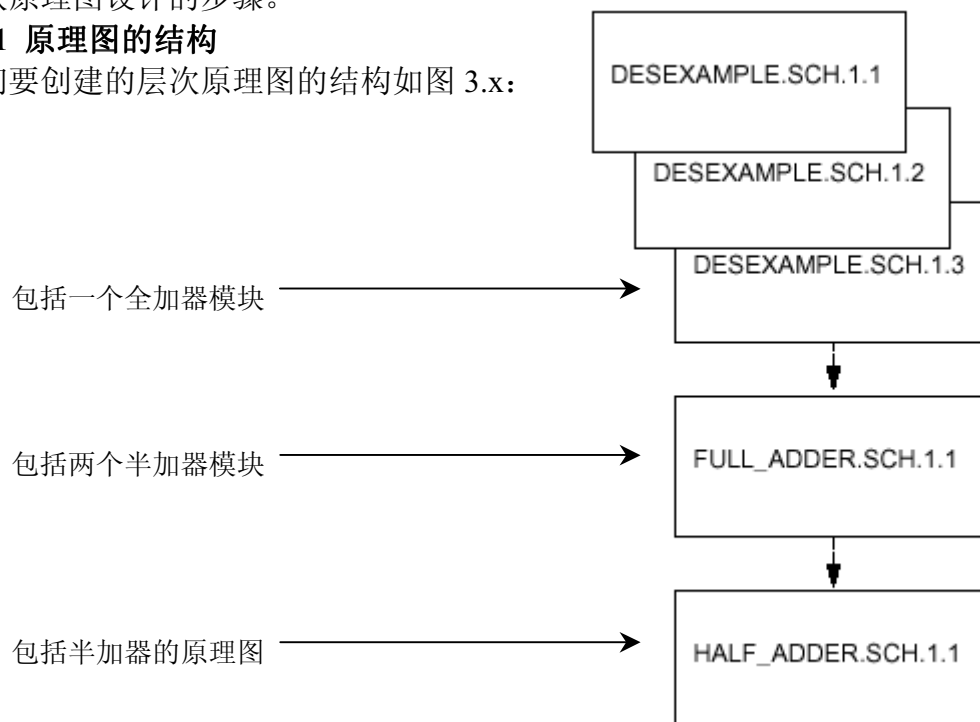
欠原理图设计的步骤。

1 原理图的结构

可要创建的层次原理图的结构如图 3.x：

DESEXAMPLE.SCH.1.1

DESEXAMPLE.SCH.1.2

DESEXAMPLE.SCH.1.3

包括一个全加器模块

FULL_ADDER.SCH.1.1

包括两个半加器模块

HALF_ADDER.SCH.1.1

包括半加器的原理图